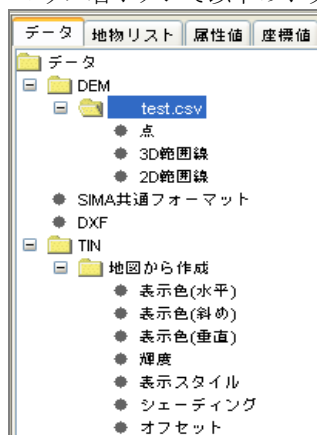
データ | 地物リスト | 属性値 | 座標値

データ
DEM
test.csv
点
3D範囲線
2D範囲線
SIMA共通フォーマット
DXF
TIN
地図から作成
表示色(水平)
表示色(斜め)
表示色(垂直)
輝度
表示スタイル
シェーディング
オフセット